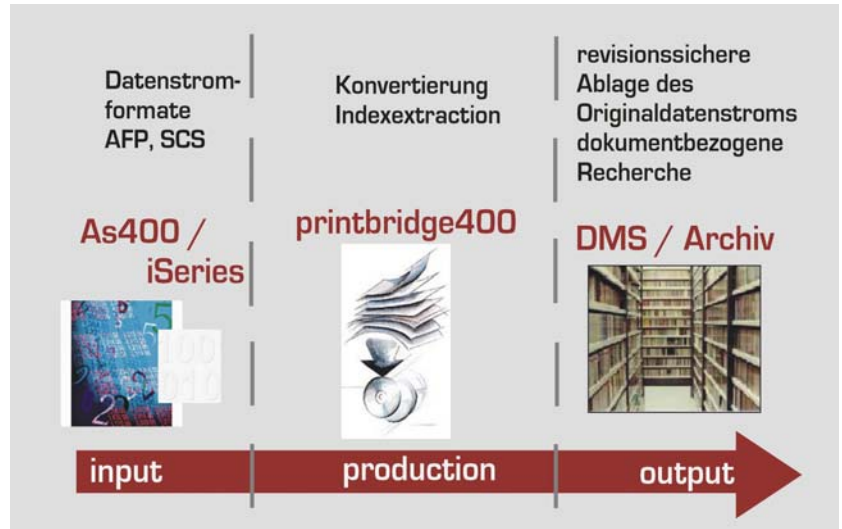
Datenstromformate
AFP, SCS

Konvertierung
Indexextraction

revisionssichere Ablage des Originaldatenstroms
dokumentbezogene Recherche

As400 / iSeries

printbridge400

DMS / Archiv

input

production

output